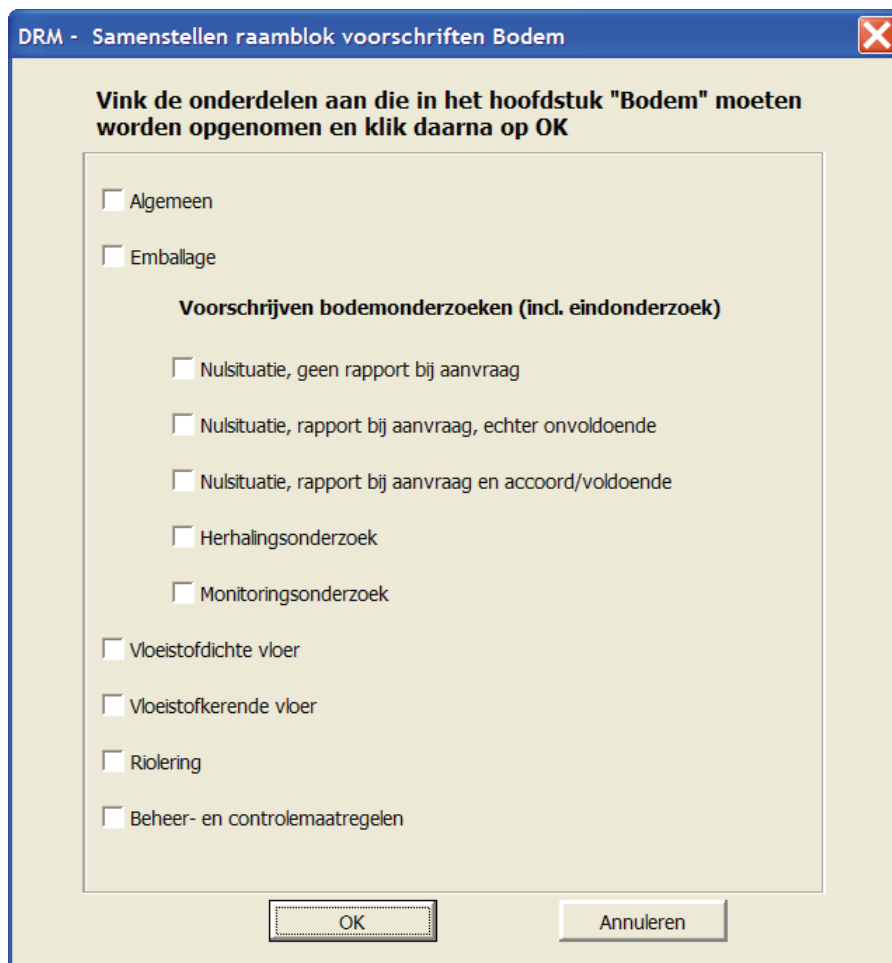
DRM - Samenstellen raamblok voorschriften Bodem

Vink de onderdelen aan die in het hoofdstuk "Bodem" moeten worden opgenomen en klik daarna op OK

Algemeen

Emballage

Voorschrijven bodemonderzoeken (incl. eindonderzoek)

Nulsituatie, geen rapport bij aanvraag

Nulsituatie, rapport bij aanvraag, echter onvoldoende

Nulsituatie, rapport bij aanvraag en accoord/voldoende

Herhalingsonderzoek

Monitoringsonderzoek

Vloeistofdichte vloer

Vloeistofkerende vloer

Riolering

Beheer- en controlemaatregelen

OK

Annuleren